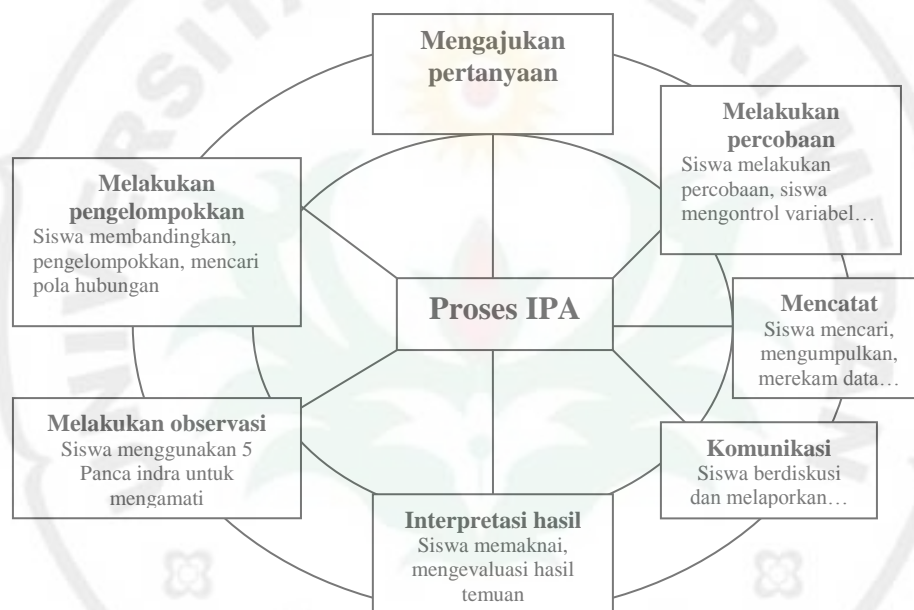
Mengajukan pertanyaan

Melakukan percobaan
Siswa melakukan percobaan, siswa mengontrol variabel…

Mencatat
Siswa mencari, mengumpulkan, merekam data…

Komunikasi
Siswa berdiskusi dan melaporkan…

Interpretasi hasil
Siswa memaknai, mengevaluasi hasil temuan

Melakukan observasi
Siswa menggunakan 5 Panca indra untuk mengamati

Melakukan pengelompokkan
Siswa membandingkan, pengelompokkan, mencari pola hubungan

Proses IPA